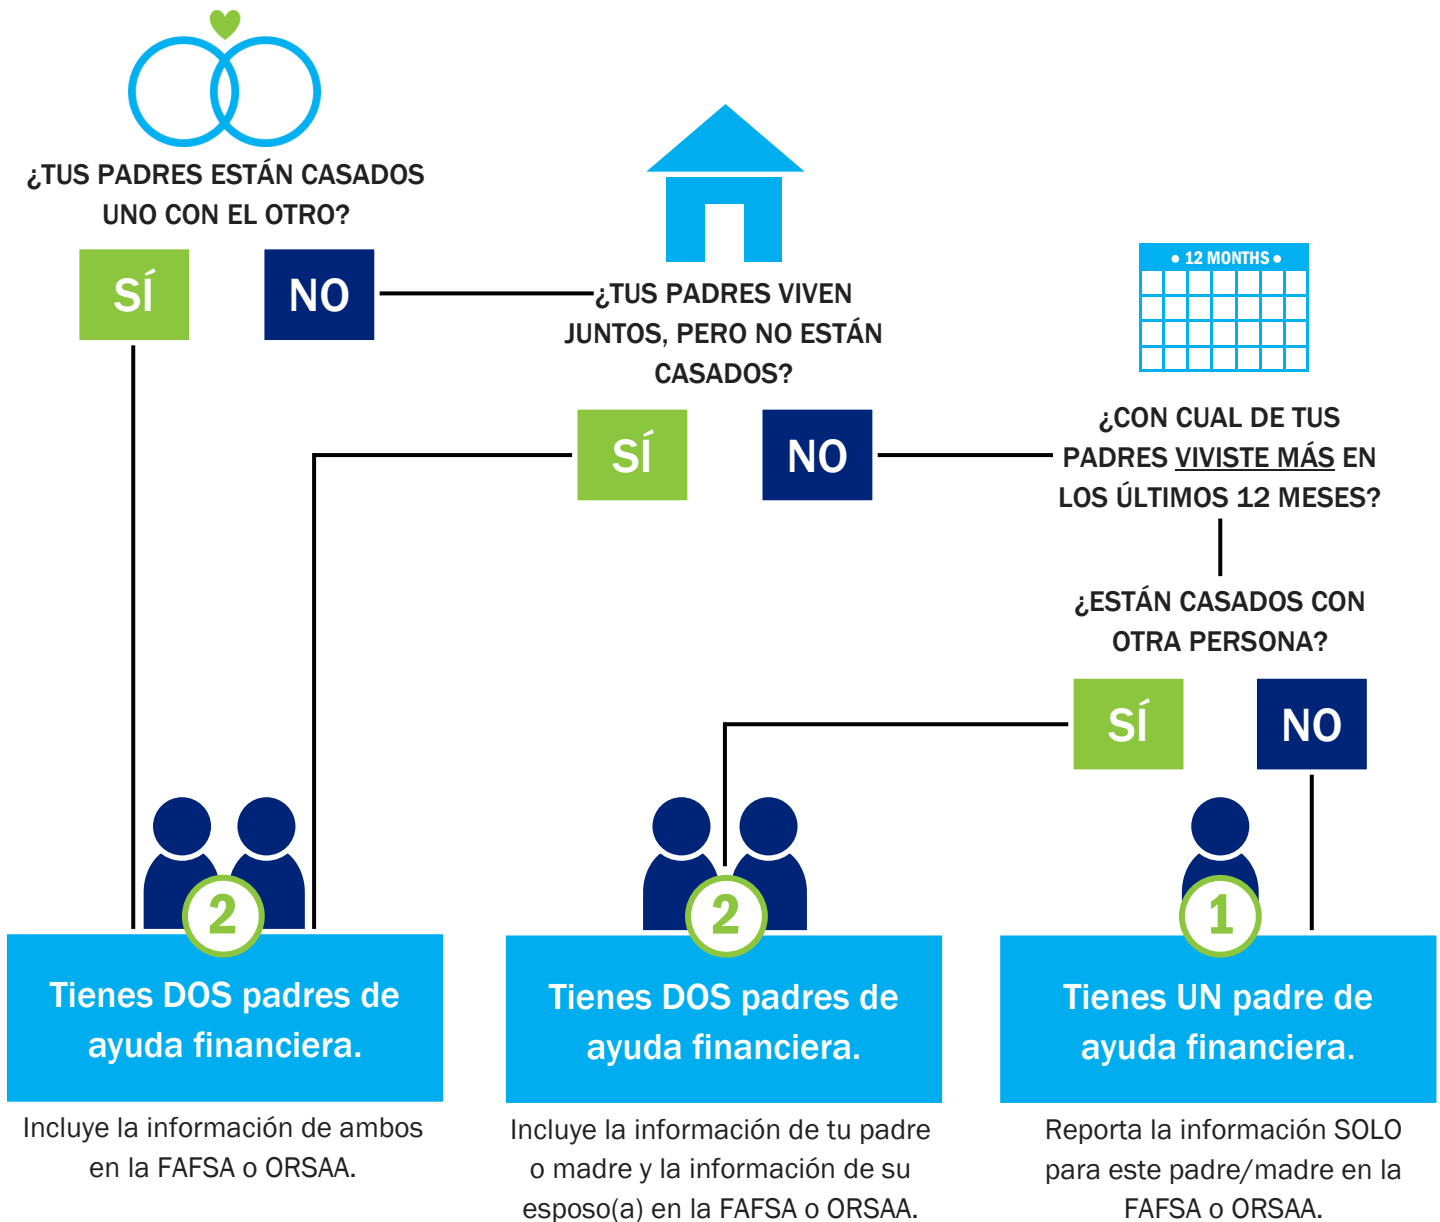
¿TUS PADRES ESTÁN CASADOS UNO CON EL OTRO?

SÍ

NO

¿TUS PADRES VIVEN JUNTOS, PERO NO ESTÁN CASADOS?

SÍ

NO

• 12 MONTHS •

¿CON CUAL DE TUS PADRES VIVISTE MÁS EN LOS ÚLTIMOS 12 MESES?

¿ESTÁN CASADOS CON OTRA PERSONA?

SÍ

NO

2

Tienes DOS padres de ayuda financiera.

Incluye la información de ambos en la FAFSA o ORSAA.

2

Tienes DOS padres de ayuda financiera.

Incluye la información de tu padre o madre y la información de su esposo(a) en la FAFSA o ORSAA.

1

Tienes UN padre de ayuda financiera.

Reporta la información SOLO para este padre/madre en la FAFSA o ORSAA.